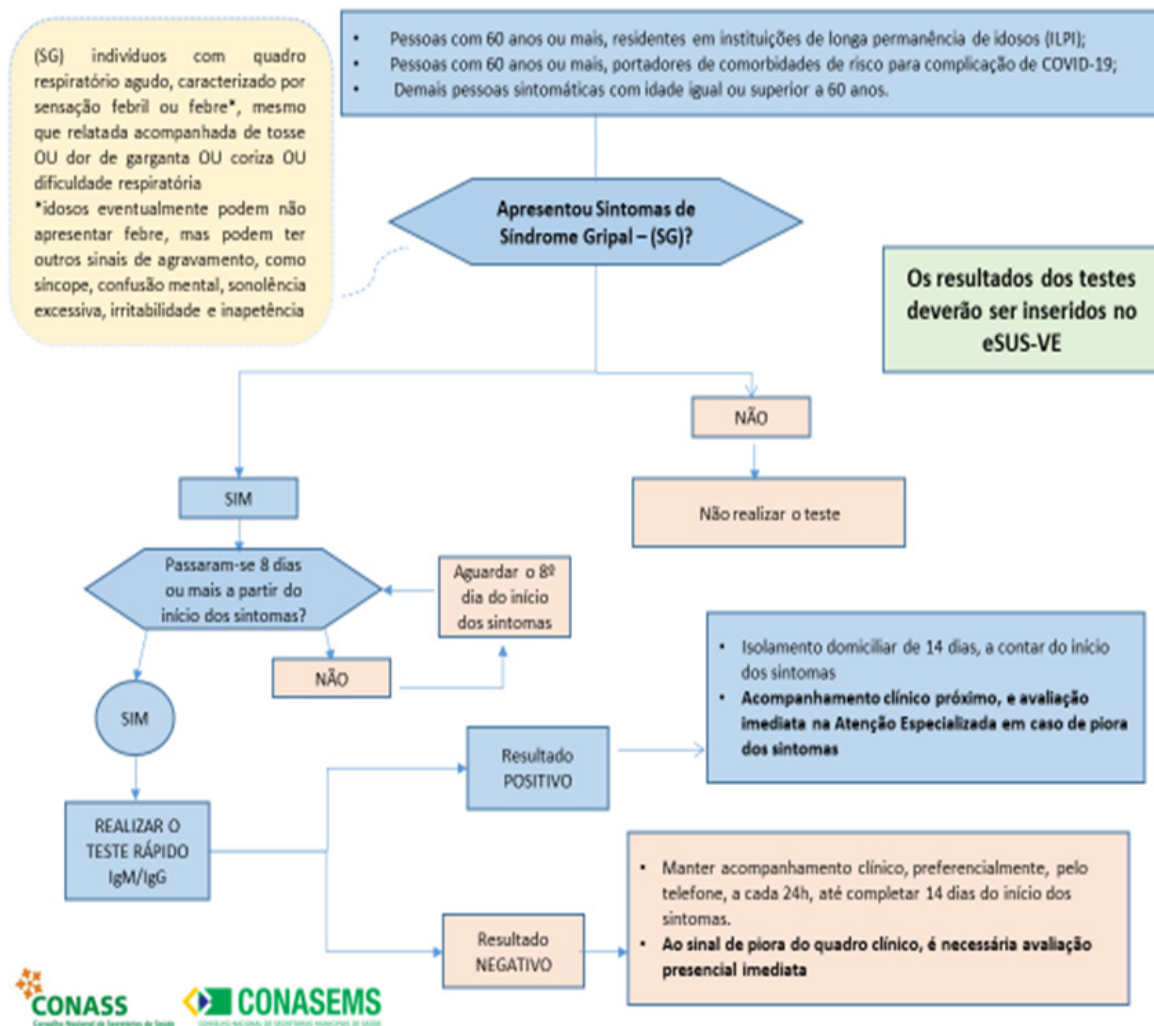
(SG) indivíduos com quadro respiratório agudo, caracterizado por sensação febril ou febre*, mesmo que relatada acompanhada de tosse OU dor de garganta OU coriza OU dificuldade respiratória
*idosos eventualmente podem não apresentar febre, mas podem ter outros sinais de agravamento, como síncope, confusão mental, sonolência excessiva, irritabilidade e inapetência

- Pessoas com 60 anos ou mais, residentes em instituições de longa permanência de idosos (ILPI);
- Pessoas com 60 anos ou mais, portadores de comorbidades de risco para complicação de COVID-19;
- Demais pessoas sintomáticas com idade igual ou superior a 60 anos.

Apresentou Sintomas de Síndrome Gripal – (SG)?

Os resultados dos testes deverão ser inseridos no eSUS-VE

NÃO

Não realizar o teste

SIM

Passaram-se 8 dias ou mais a partir do início dos sintomas?

Aguardar o 8º dia do início dos sintomas

NÃO

SIM

REALIZAR O TESTE RÁPIDO IgM/IgG

Resultado POSITIVO

- Isolamento domiciliar de 14 dias, a contar do início dos sintomas
- **Acompanhamento clínico próximo, e avaliação imediata na Atenção Especializada em caso de piora dos sintomas**

Resultado NEGATIVO

- Manter acompanhamento clínico, preferencialmente, pelo telefone, a cada 24h, até completar 14 dias do início dos sintomas.
- **Ao sinal de piora do quadro clínico, é necessária avaliação presencial imediata**

CONASS
Conselho Nacional de Secretários de Saúde

CONASEMS
CONSELHO NACIONAL DE SECRETARIAS MUNICIPAIS DE SAÚDE